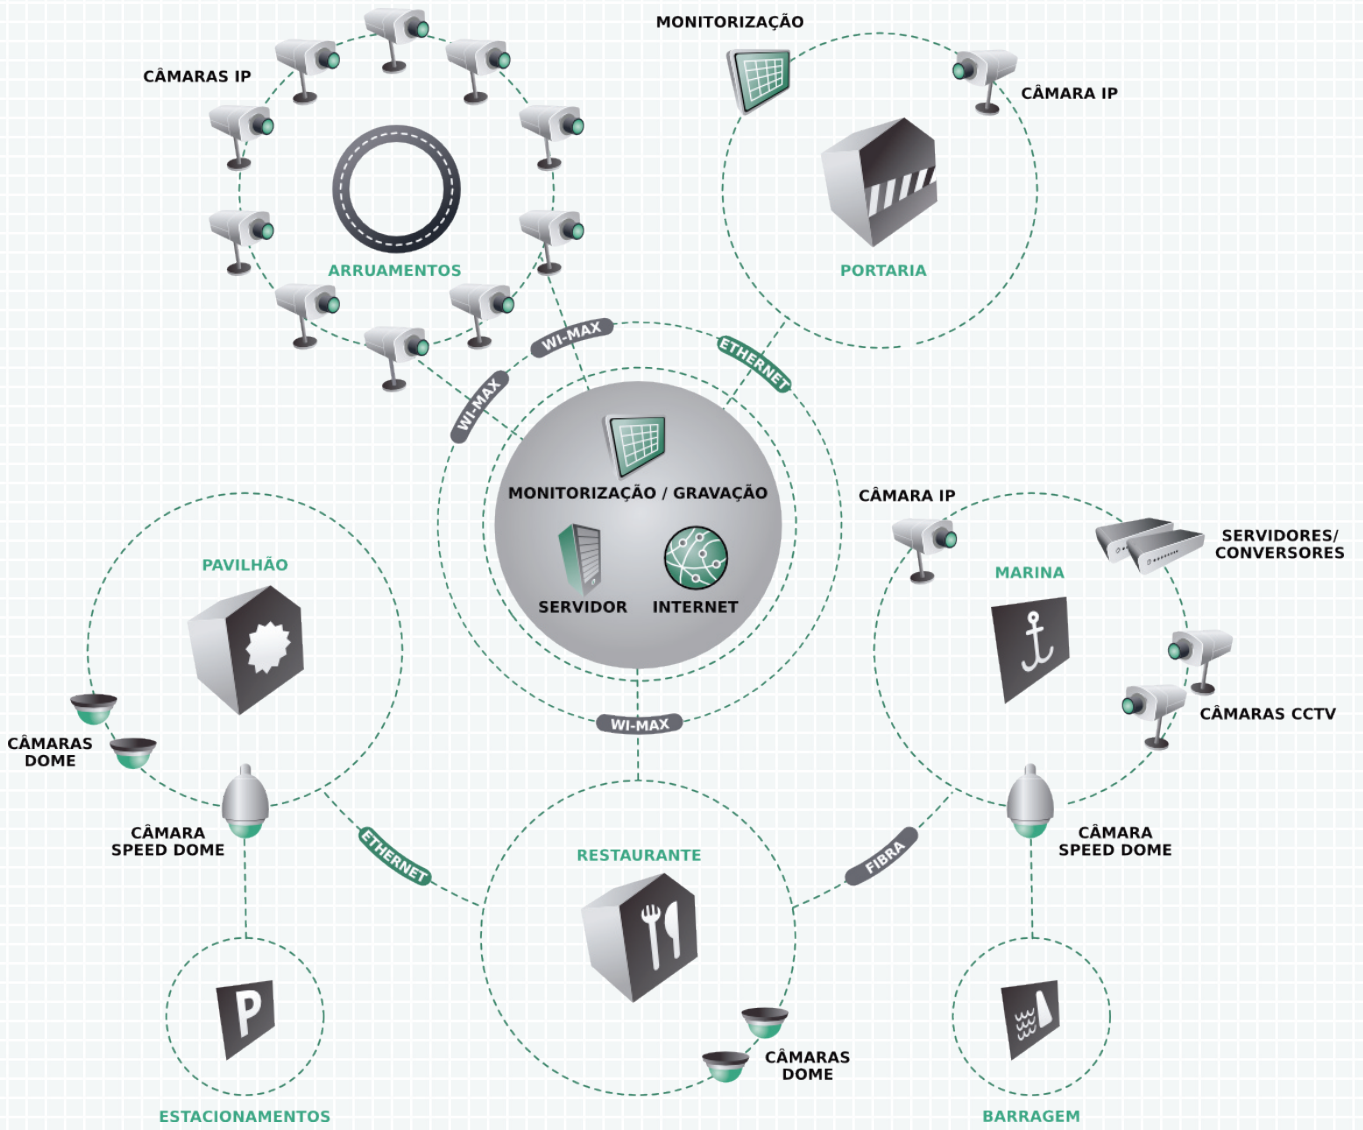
CÂMARAS IP

ARRUAMENTOS

MONITORIZAÇÃO

CÂMARA IP

PORTARIA

WI-MAX

WI-MAX

ETHERNET

MONITORIZAÇÃO / GRAVAÇÃO

SERVIDOR

INTERNET

PAVILHÃO

CÂMARAS DOME

CÂMARA SPEED DOME

CÂMARA IP

SERVIDORES/ CONVERSORES

MARINA

CÂMARAS CCTV

CÂMARA SPEED DOME

WI-MAX

ETHERNET

FIBRA

RESTAURANTE

CÂMARAS DOME

ESTACIONAMENTOS

BARRAGEM